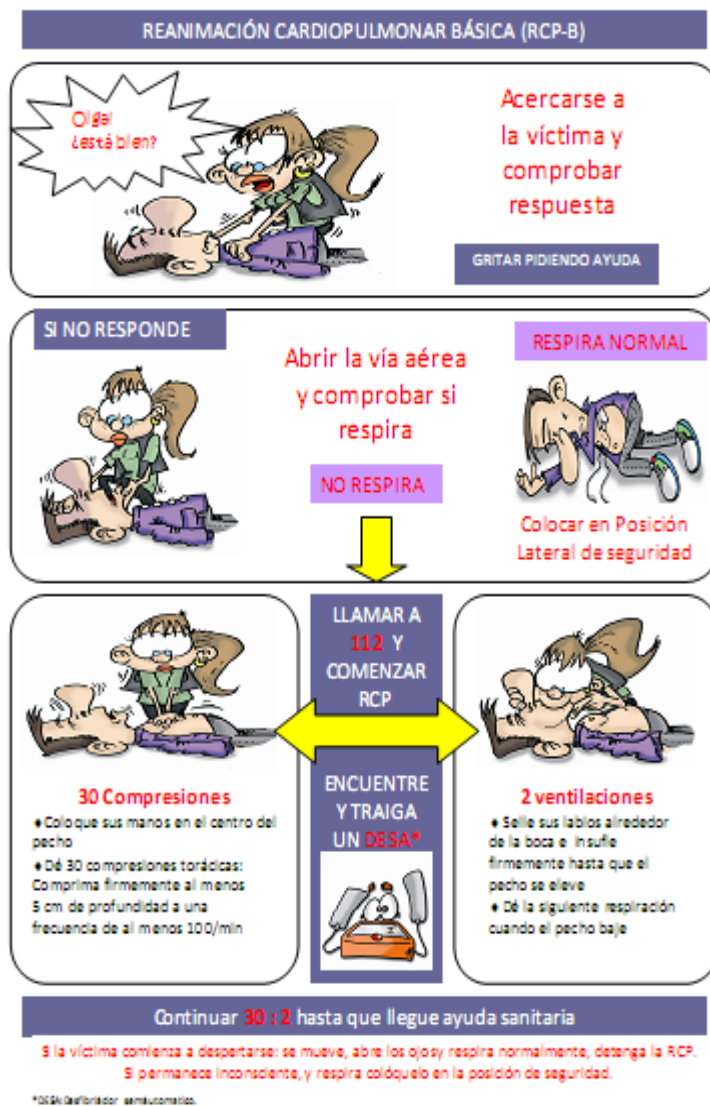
REANIMACIÓN CARDIOPULMONAR BÁSICA (RCP-B)

Oiga! ¿está bien?

Acercarse a la víctima y comprobar respuesta

GRITAR PIDIENDO AYUDA

SI NO RESPONDE

Abrir la vía aérea y comprobar si respira

NO RESPIRA

RESPIRA NORMAL

Colocar en Posición Lateral de seguridad

LLAMAR A 112 Y COMENZAR RCP

30 Compresiones

• Coloque sus manos en el centro del pecho

• Dé 30 compresiones torácicas: Comprima firmemente al menos 5 cm de profundidad a una frecuencia de al menos 100/min

ENCUENTRE Y TRAIGA UN DESA*

2 ventilaciones

• Selle sus labios alrededor de la boca e insufle firmemente hasta que el pecho se eleve

• Dé la siguiente respiración cuando el pecho baje

Continuar 30 : 2 hasta que llegue ayuda sanitaria

Si la víctima comienza a despertarse: se mueve, abre los ojos y respira normalmente, detenga la RCP. Si permanece inconsciente, y respira colóquelo en la posición de seguridad.

*DESA: Desfibrilador semiautomatico.